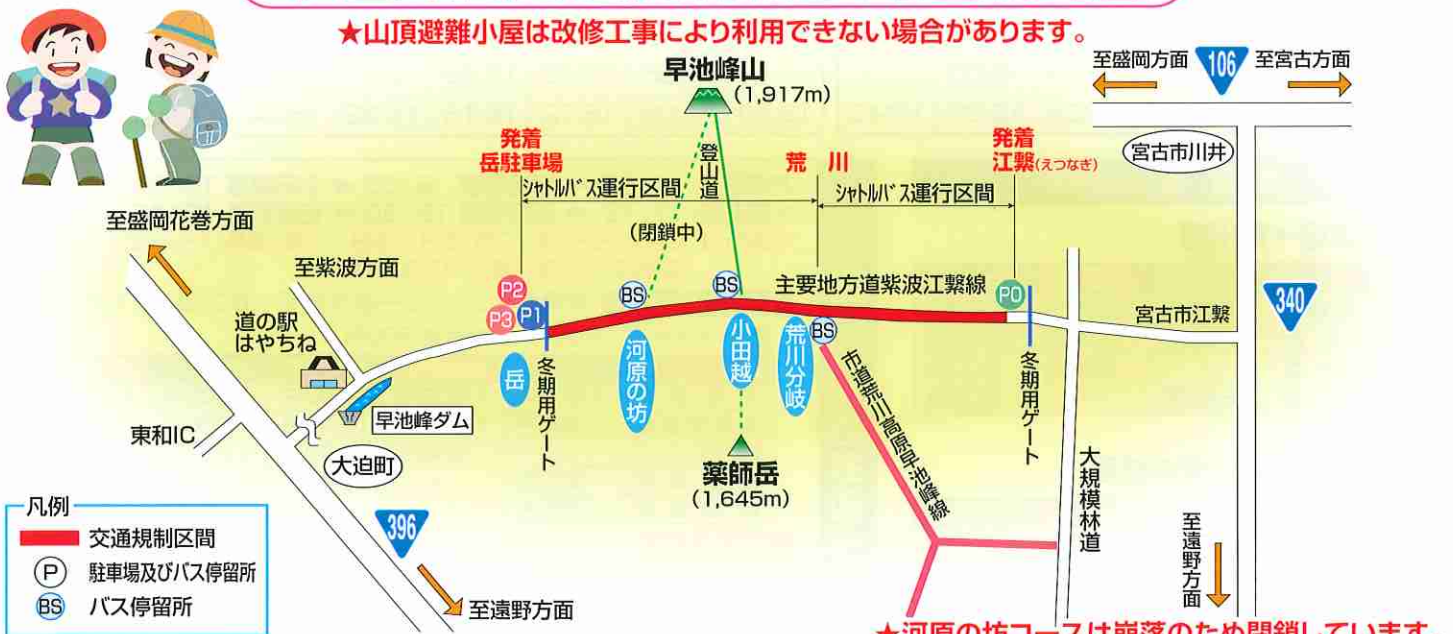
★山頂避難小屋は改修工事により利用できない場合があります。

至盛岡方面 106 至宮古方面

早池峰山 (1,917m)

発着 岳駐車場

荒川

発着 江繋(えつなぎ)

宮古市川井

シャトルバス運行区間

シャトルバス運行区間

登山道

(閉鎖中)

至盛岡花巻方面

至紫波方面

P2 P3 P1

BS

BS

BS

主要地方道紫波江繋線

P0

宮古市江繋

340

道の駅 はやちね

岳

河原の坊

小田越

荒川分岐

市道荒川高原早池峰線

冬期用ゲート

冬期用ゲート

早池峰ダム

東和IC

大迫町

薬師岳 (1,645m)

大規模林道

至遠野方面

凡例

交通規制区間

P 駐車場及びバス停留所

BS バス停留所

396

至遠野方面

★河原の坊コースは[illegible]